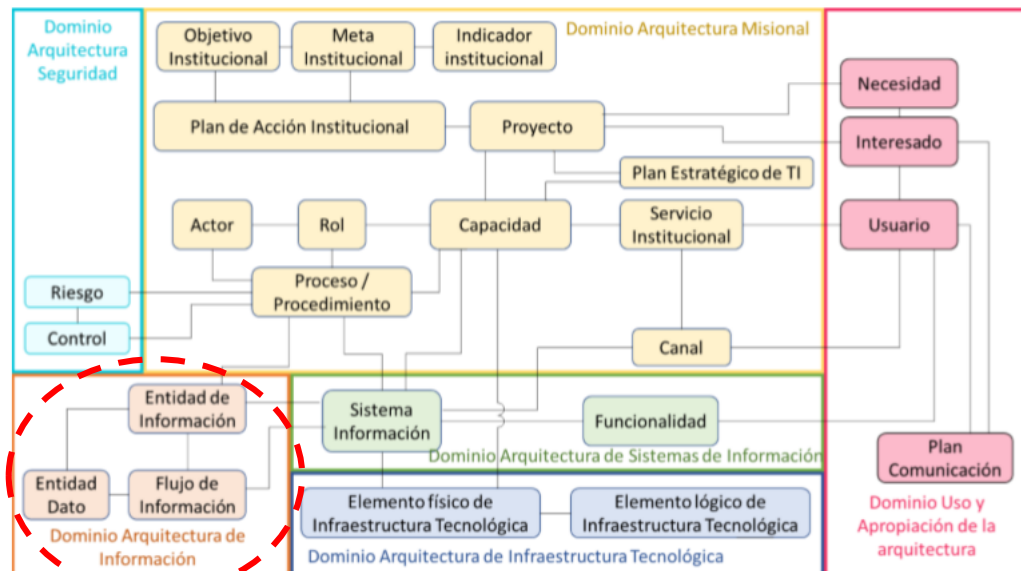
Dominio Arquitectura Seguridad

Objetivo Institucional

Meta Institucional

Indicador institucional

Dominio Arquitectura Misional

Plan de Acción Institucional

Proyecto

Necesidad

Interesado

Plan Estratégico de TI

Actor

Rol

Capacidad

Servicio Institucional

Usuario

Riesgo

Proceso / Procedimiento

Control

Canal

Entidad de Información

Sistema Información

Funcionalidad

Entidad Dato

Flujo de Información

Dominio Arquitectura de Sistemas de Información

Plan Comunicación

Dominio Arquitectura de Información

Elemento físico de Infraestructura Tecnológica

Elemento lógico de Infraestructura Tecnológica

Dominio Arquitectura de Infraestructura Tecnológica

Dominio Uso y Apropiación de la arquitectura